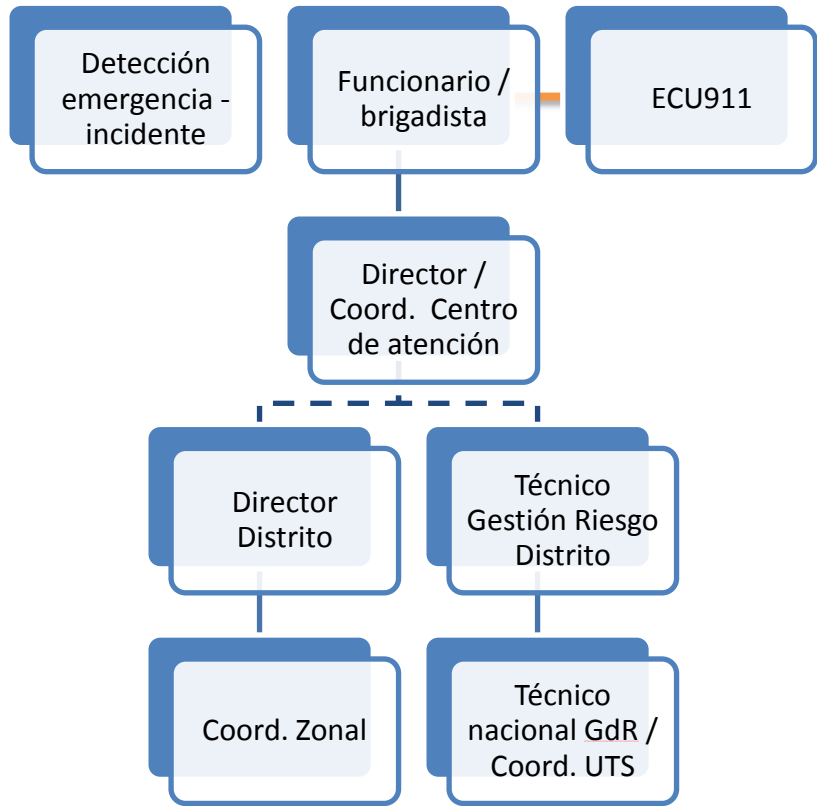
Detección emergencia - incidente

Funcionario / brigadista

ECU911

Director / Coord. Centro de atención

Director Distrito

Técnico Gestión Riesgo Distrito

Coord. Zonal

Técnico nacional GdR / Coord. UTS